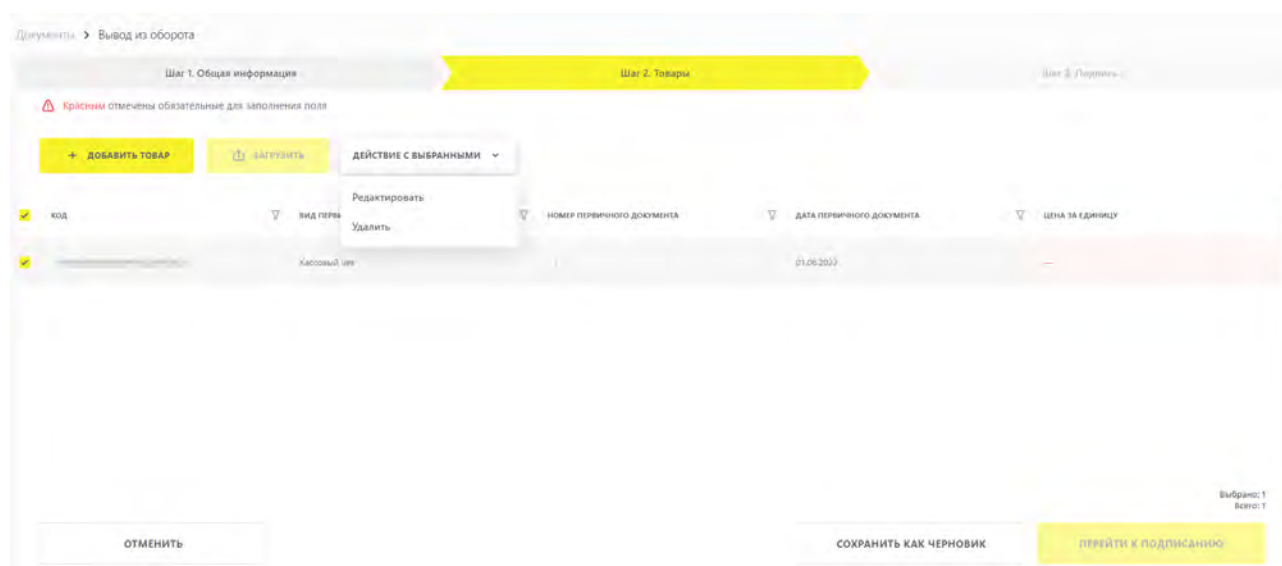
Документы > Вывод из оборота

Шаг 1. Общая информация

Шаг 2. Товары

Шаг 3. Подпись

Красным отмечены обязательные для заполнения поля

+ ДОБАВИТЬ ТОВАР

ЗАГРУЗИТЬ

ДЕЙСТВИЕ С ВЫБРАННЫМИ

Редактировать

Удалить

| КОД | ВИД ПЕРВ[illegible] | НОМЕР ПЕРВИЧНОГО ДОКУМЕНТА | ДАТА ПЕРВИЧНОГО ДОКУМЕНТА | ЦЕНА ЗА ЕДИНИЦУ |
|---|---|---|---|---|
| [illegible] | Кассовый чек | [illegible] | 01.06.2022 | — |

Выбрано: 1
Всего: 1

ОТМЕНИТЬ

СОХРАНИТЬ КАК ЧЕРНОВИК

ПЕРЕЙТИ К ПОДПИСАНИЮ